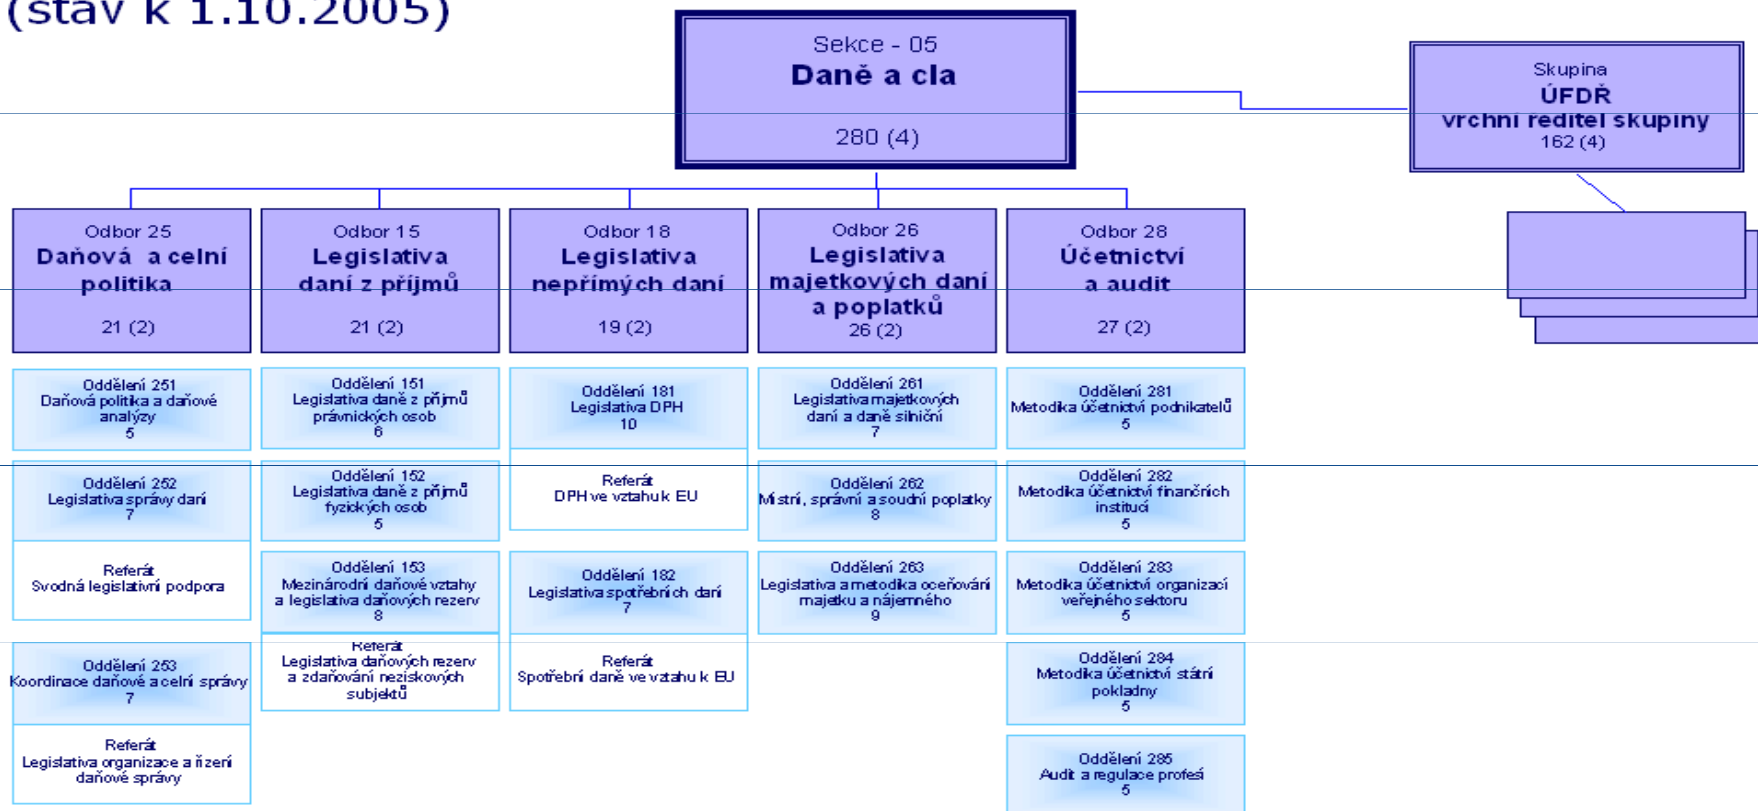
(stav k 1.10.2005)

Sekce - 05
Daně a cla
280 (4)

Skupina
ÚFDŘ
vrchní ředitel skupiny
162 (4)

Odbor 25
Daňová a celní politika
21 (2)

Odbor 15
Legislativa daní z příjmů
21 (2)

Odbor 18
Legislativa nepřímých daní
19 (2)

Odbor 26
Legislativa majetkových daní a poplatků
26 (2)

Odbor 28
Účetnictví a audit
27 (2)

Oddělení 251
Daňová politika a daňové analýzy
5

Oddělení 252
Legislativa správy daní
7

Referát
Svodná legislativní podpora

Oddělení 253
Koordinace daňové a celní správy
7

Referát
Legislativa organizace a řízení daňové správy

Oddělení 151
Legislativa daně z příjmů právnických osob
6

Oddělení 152
Legislativa daně z příjmů fyzických osob
5

Oddělení 153
Mezinárodní daňové vztahy a legislativa daňových rezerv
8

Referát
Legislativa daňových rezerv a zdaňování neziskových subjektů

Oddělení 181
Legislativa DPH
10

Referát
DPH ve vztahu k EU

Oddělení 182
Legislativa spotřebních daní
7

Referát
Spotřební daně ve vztahu k EU

Oddělení 261
Legislativa majetkových daní a daně silniční
7

Oddělení 262
Místní, správní a soudní poplatky
8

Oddělení 263
Legislativa a metodika oceňování majetku a nájemného
9

Oddělení 281
Metodika účetnictví podnikatelů
5

Oddělení 282
Metodika účetnictví finančních institucí
5

Oddělení 283
Metodika účetnictví organizací veřejného sektoru
5

Oddělení 284
Metodika účetnictví státní pokladny
5

Oddělení 285
Audit a regulace profesí
5